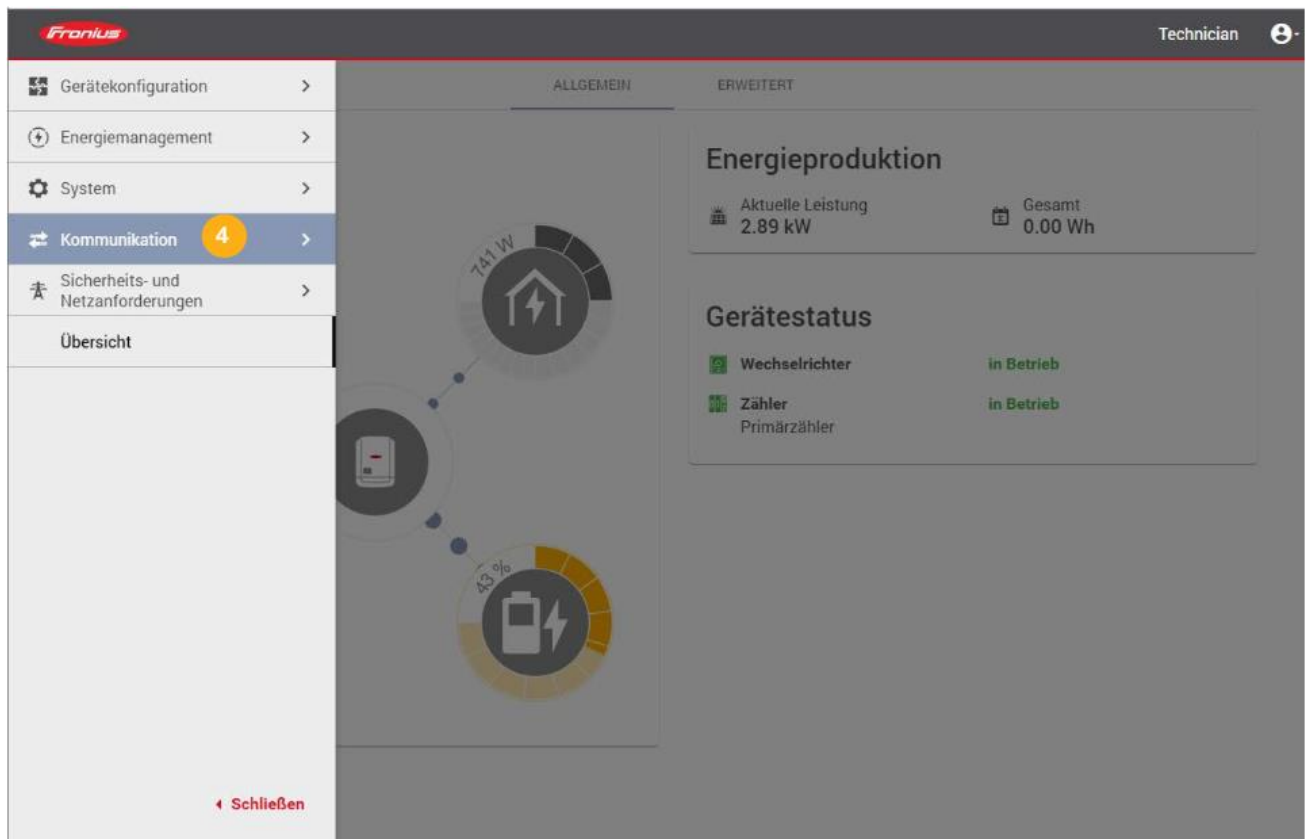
Fronius

Technician

Gerätekonfiguration >

Energiemanagement >

System >

Kommunikation 4 >

Sicherheits- und Netzanforderungen >

Übersicht

ALLGEMEIN

ERWEITERT

741 W

43 %

Energieproduktion

Aktuelle Leistung
2.89 kW

Gesamt
0.00 Wh

Gerätestatus

Wechselrichter in Betrieb

Zähler in Betrieb
Primärzähler

◂ Schließen